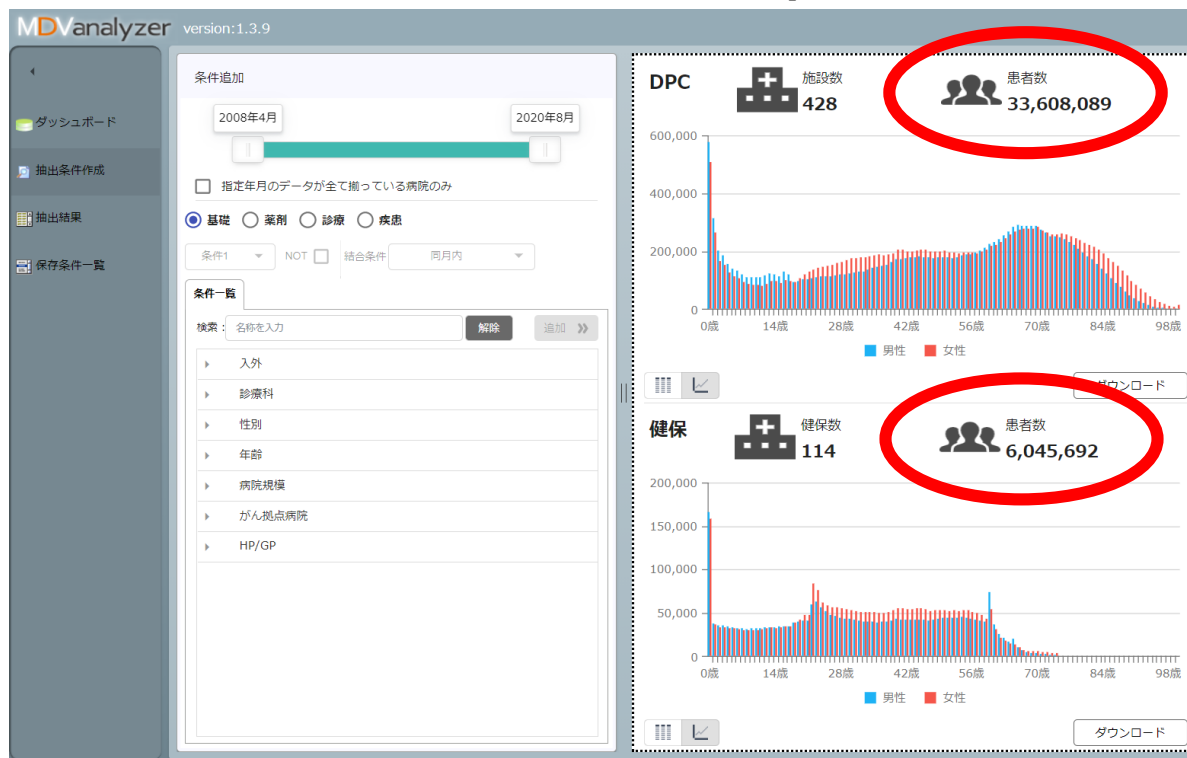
MDVanalyzer version:1.3.9

ダッシュボード
抽出条件作成
抽出結果
保存条件一覧

条件追加

2008年4月
2020年8月

指定年月のデータが全て揃っている病院のみ

基礎 薬剤 診療 疾患

条件1 NOT 結合条件 同月内

条件一覧

検索: 名称を入力 解除 追加

入外
診療科
性別
年齢
病院規模
がん拠点病院
HP/GP

DPC
施設数
428
患者数
33,608,089

600,000
400,000
200,000
0
0歳 14歳 28歳 42歳 56歳 70歳 84歳 98歳
男性 女性

ダウンロード

健保
健保数
114
患者数
6,045,692

200,000
150,000
100,000
50,000
0
0歳 14歳 28歳 42歳 56歳 70歳 84歳 98歳
男性 女性

ダウンロード